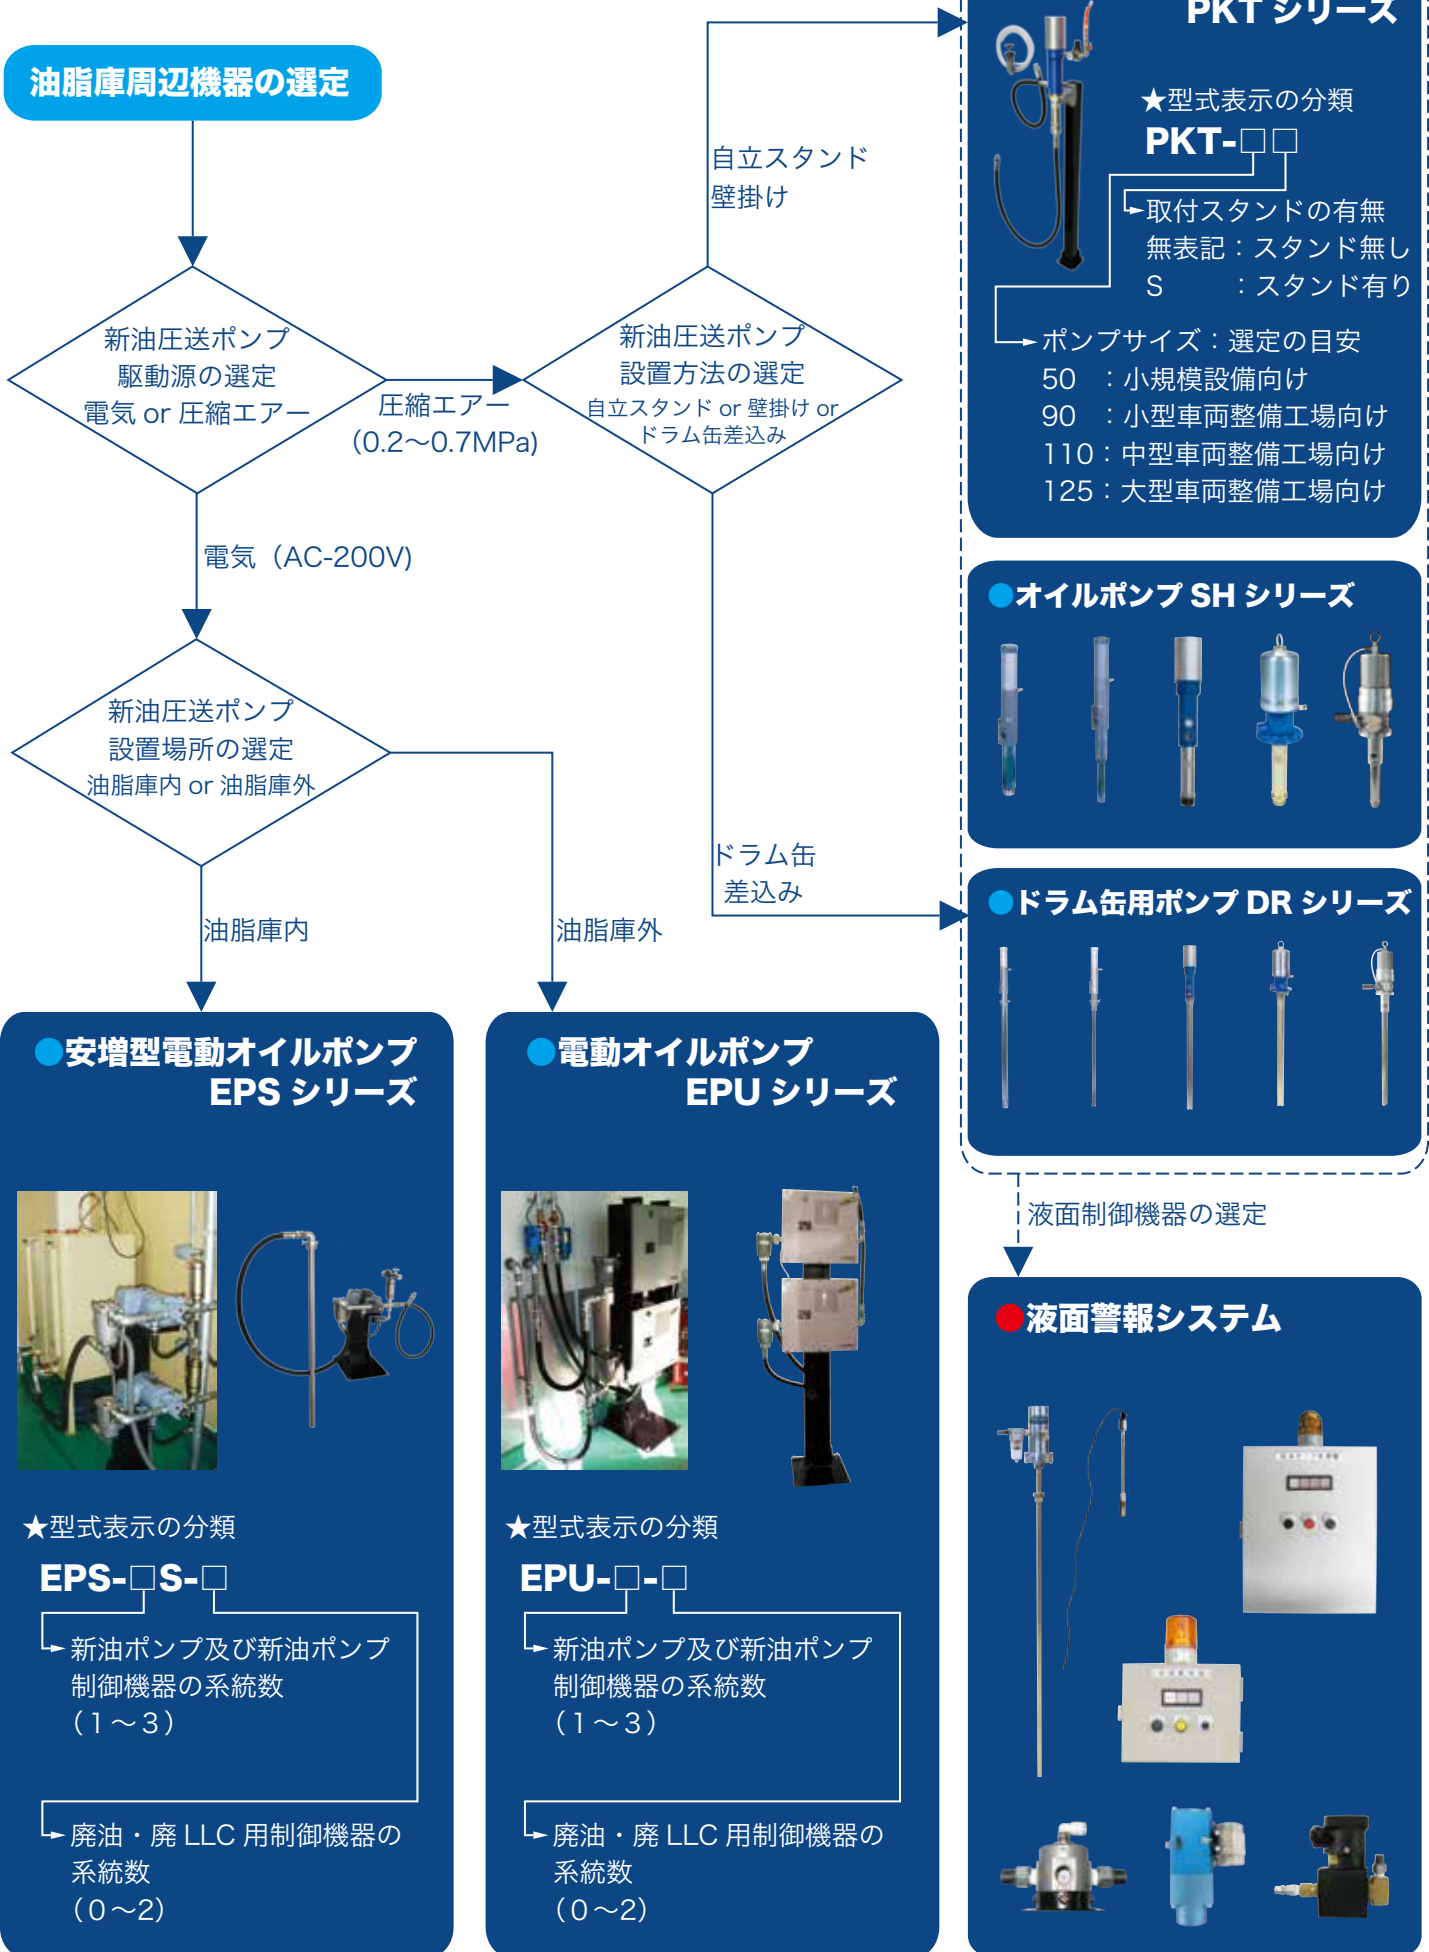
油脂庫周辺機器の選定

新油圧送ポンプ
駆動源の選定
電気 or 圧縮エアー

圧縮エアー
(0.2～0.7MPa)

新油圧送ポンプ
設置方法の選定
自立スタンド or 壁掛け or ドラム缶差込み

自立スタンド
壁掛け

PKT シリーズ

★型式表示の分類
PKT-□□
取付スタンドの有無
無表記：スタンド無し
S　：スタンド有り
ポンプサイズ：選定の目安
50　：小規模設備向け
90　：小型車両整備工場向け
110：中型車両整備工場向け
125：大型車両整備工場向け

電気（AC-200V)

新油圧送ポンプ
設置場所の選定
油脂庫内 or 油脂庫外

●オイルポンプ SH シリーズ

ドラム缶
差込み

●ドラム缶用ポンプ DR シリーズ

油脂庫内

油脂庫外

液面制御機器の選定

●安増型電動オイルポンプ
EPS シリーズ

★型式表示の分類
EPS-□S-□
新油ポンプ及び新油ポンプ制御機器の系統数
（1～3）
廃油・廃 LLC 用制御機器の系統数
（0～2）

●電動オイルポンプ
EPU シリーズ

★型式表示の分類
EPU-□-□
新油ポンプ及び新油ポンプ制御機器の系統数
（1～3）
廃油・廃 LLC 用制御機器の系統数
（0～2）

●液面警報システム